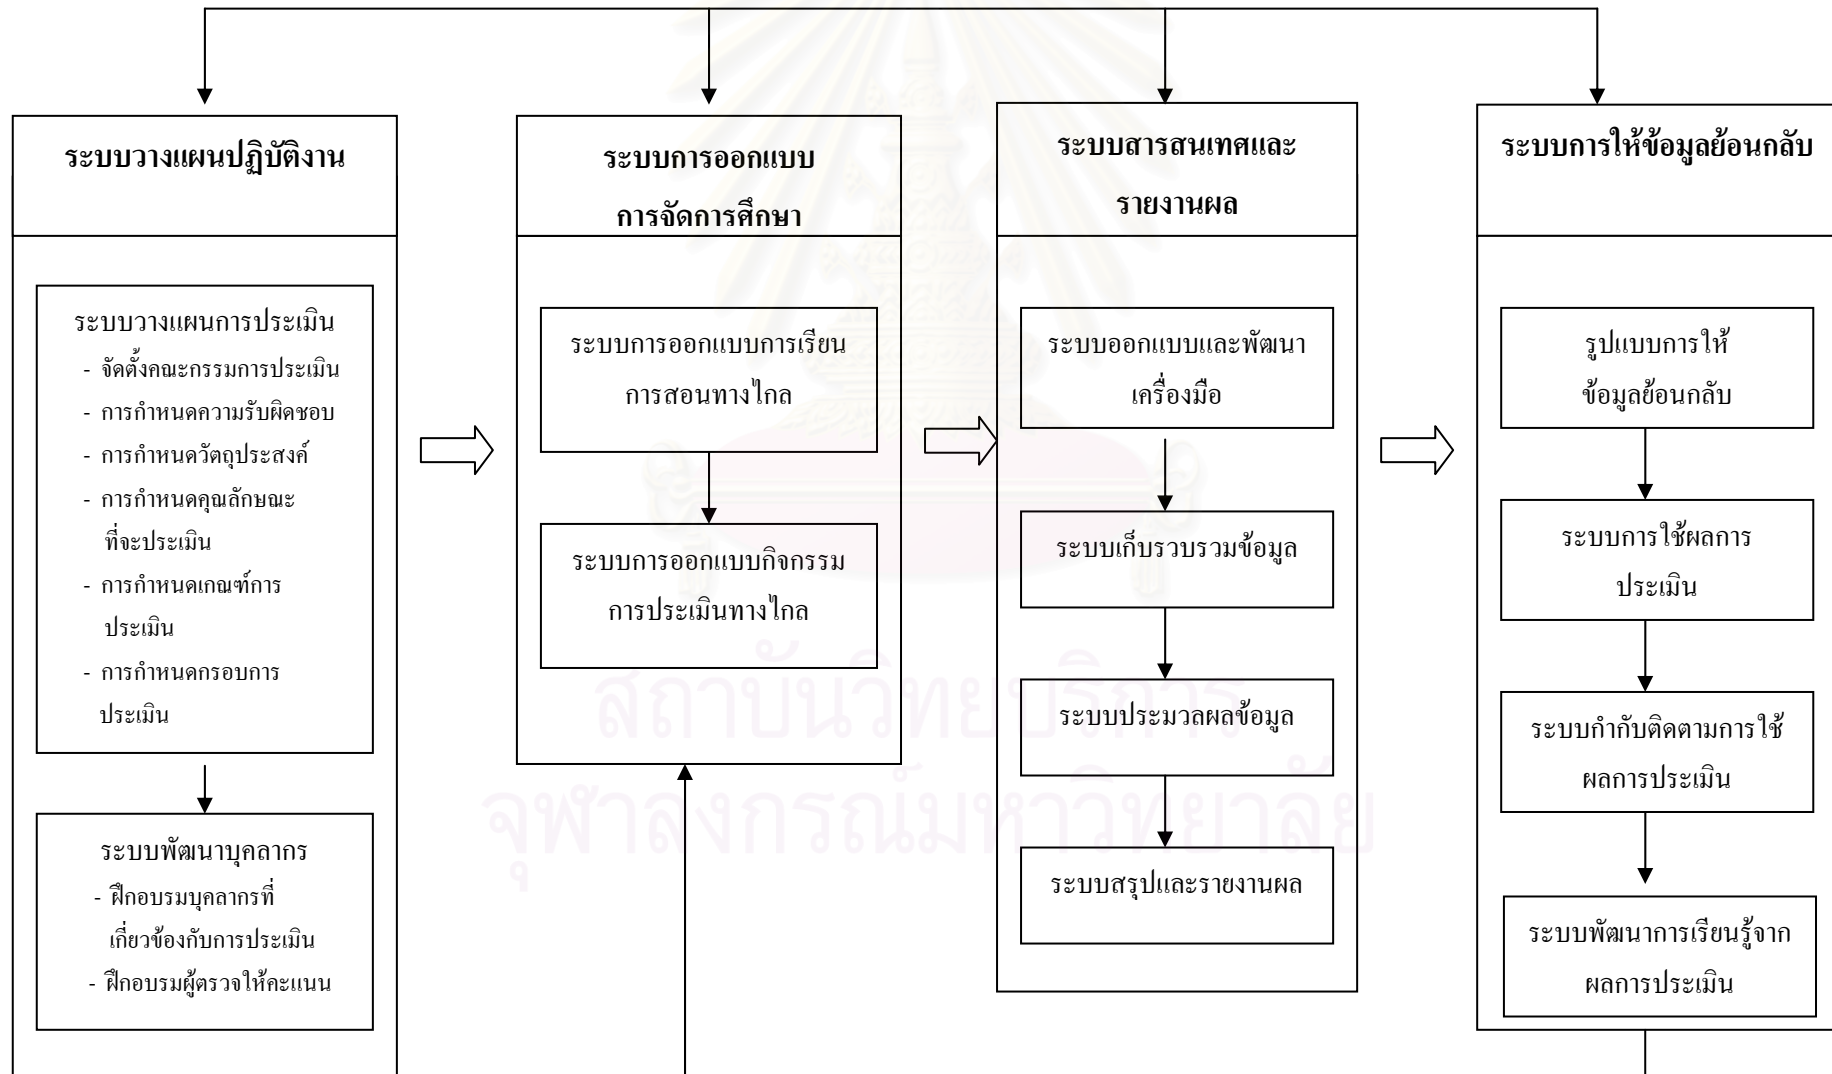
ระบบวางแผนปฏิบัติงาน

ระบบวางแผนการประเมิน
- จัดตั้งคณะกรรมการประเมิน
- การกำหนดความรับผิดชอบ
- การกำหนดวัตถุประสงค์
- การกำหนดคุณลักษณะที่จะประเมิน
- การกำหนดเกณฑ์การประเมิน
- การกำหนดกรอบการประเมิน

ระบบพัฒนาบุคลากร
- ฝึกอบรมบุคลากรที่เกี่ยวข้องกับการประเมิน
- ฝึกอบรมผู้ตรวจให้คะแนน

ระบบการออกแบบการจัดการศึกษา

ระบบการออกแบบการเรียนการสอนทางไกล

ระบบการออกแบบกิจกรรมการประเมินทางไกล

ระบบสารสนเทศและรายงานผล

ระบบออกแบบและพัฒนาเครื่องมือ

ระบบเก็บรวบรวมข้อมูล

ระบบประมวลผลข้อมูล

ระบบสรุปและรายงานผล

ระบบการให้ข้อมูลย้อนกลับ

รูปแบบการให้ข้อมูลย้อนกลับ

ระบบการใช้ผลการประเมิน

ระบบกำกับติดตามการใช้ผลการประเมิน

ระบบพัฒนาการเรียนรู้จากผลการประเมิน

สถาบันวิทยบริการ
จุฬาลงกรณ์มหาวิทยาลัย